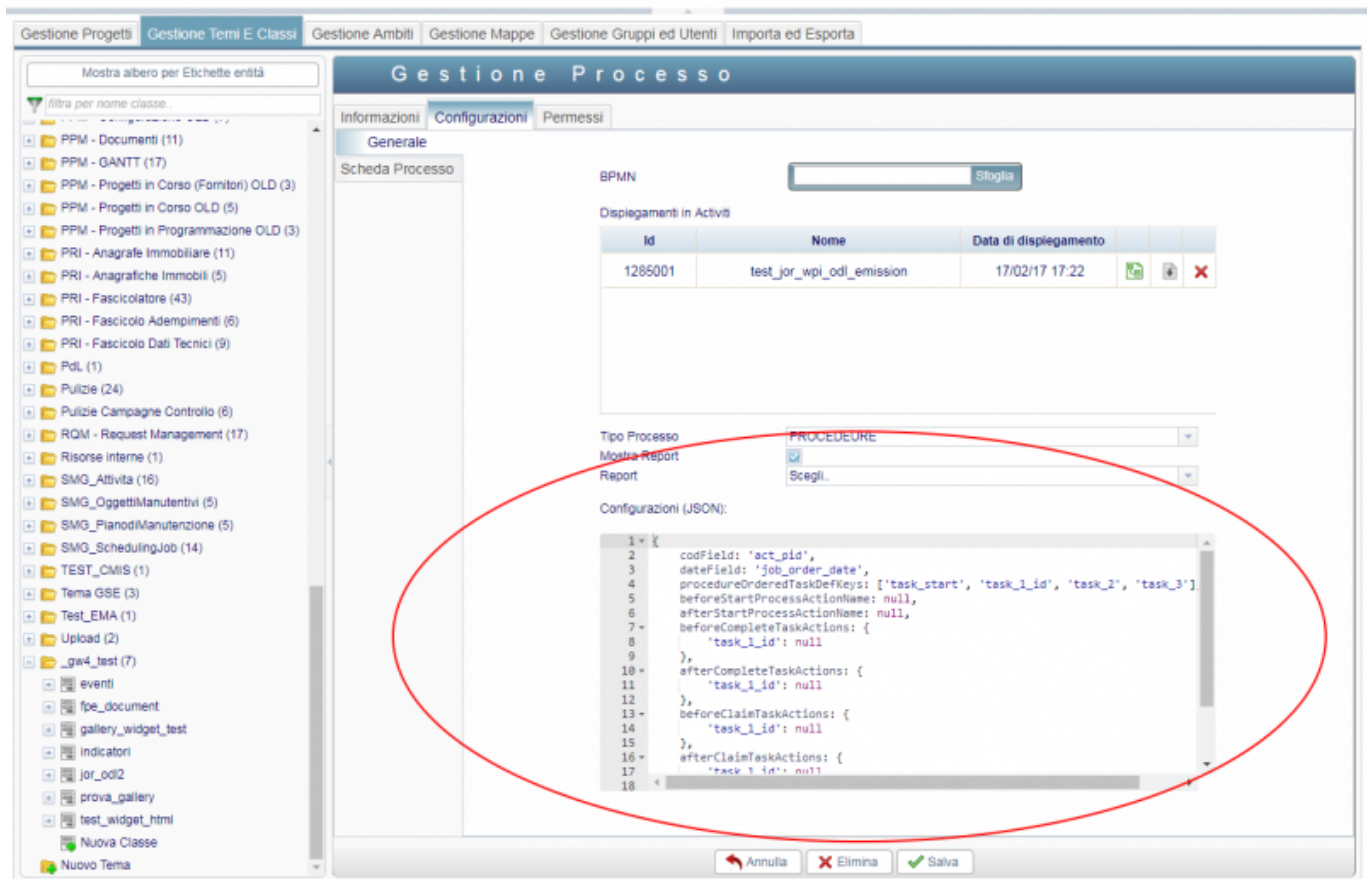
Gestione Progetti Gestione Temi E Classi Gestione Ambiti Gestione Mappe Gestione Gruppi ed Utenti Importa ed Esporta

Mostra albero per Etichette entità

filtra per nome classe..

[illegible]
PPM - Documenti (11)
PPM - GANTT (17)
PPM - Progetti in Corso (Fornitori) OLD (3)
PPM - Progetti in Corso OLD (5)
PPM - Progetti in Programmazione OLD (3)
PRI - Anagrafe Immobiliare (11)
PRI - Anagrafiche Immobili (5)
PRI - Fascicolatore (43)
PRI - Fascicolo Adempimenti (6)
PRI - Fascicolo Dati Tecnici (9)
PdL (1)
Pulizie (24)
Pulizie Campagne Controllo (6)
RQM - Request Management (17)
Risorse interne (1)
SMG_Attivita (16)
SMG_OggettiManutentivi (5)
SMG_PianodiManutenzione (5)
SMG_SchedulingJob (14)
TEST_CMIS (1)
Tema GSE (3)
Test_EMA (1)
Upload (2)
_gw4_test (7)
eventi
fpe_document
gallery_widget_test
indicatori
jor_odl2
prova_gallery
test_widget_html
Nuova Classe
Nuovo Tema

Gestione Processo

Informazioni Configurazioni Permessi

Generale
Scheda Processo

BPMN Sfoglia

Dispiegamenti in Activiti

| Id | Nome | Data di dispiegamento |
|---|---|---|
| 1285001 | test_jor_wpi_odl_emission | 17/02/17 17:22 |

Tipo Processo PROCEDEURE
Mostra Report
Report Scegli..

Configurazioni (JSON):

1 {
2 codField: 'act_pid',
3 dateField: 'job_order_date',
4 procedureOrderedTaskDefKeys: ['task_start', 'task_1_id', 'task_2', 'task_3'],
5 beforeStartProcessActionName: null,
6 afterStartProcessActionName: null,
7 beforeCompleteTaskActions: {
8 'task_1_id': null
9 },
10 afterCompleteTaskActions: {
11 'task_1_id': null
12 },
13 beforeClaimTaskActions: {
14 'task_1_id': null
15 },
16 afterClaimTaskActions: {
17 'task_1_id': null
18

Annulla Elimina Salva